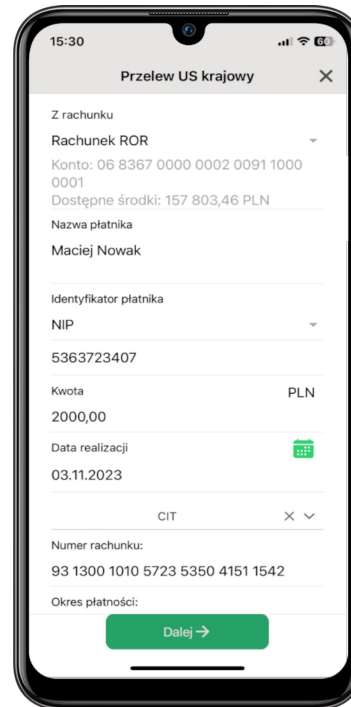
15:30

60

Przelew US krajowy

Z rachunku

Rachunek ROR

Konto: 06 8367 0000 0002 0091 1000 0001

Dostępne środki: 157 803,46 PLN

Nazwa płatnika

Maciej Nowak

Identyfikator płatnika

NIP

5363723407

Kwota

PLN

2000,00

Data realizacji

03.11.2023

CIT

Numer rachunku:

93 1300 1010 5723 5350 4151 1542

Okres płatności:

Dalej →